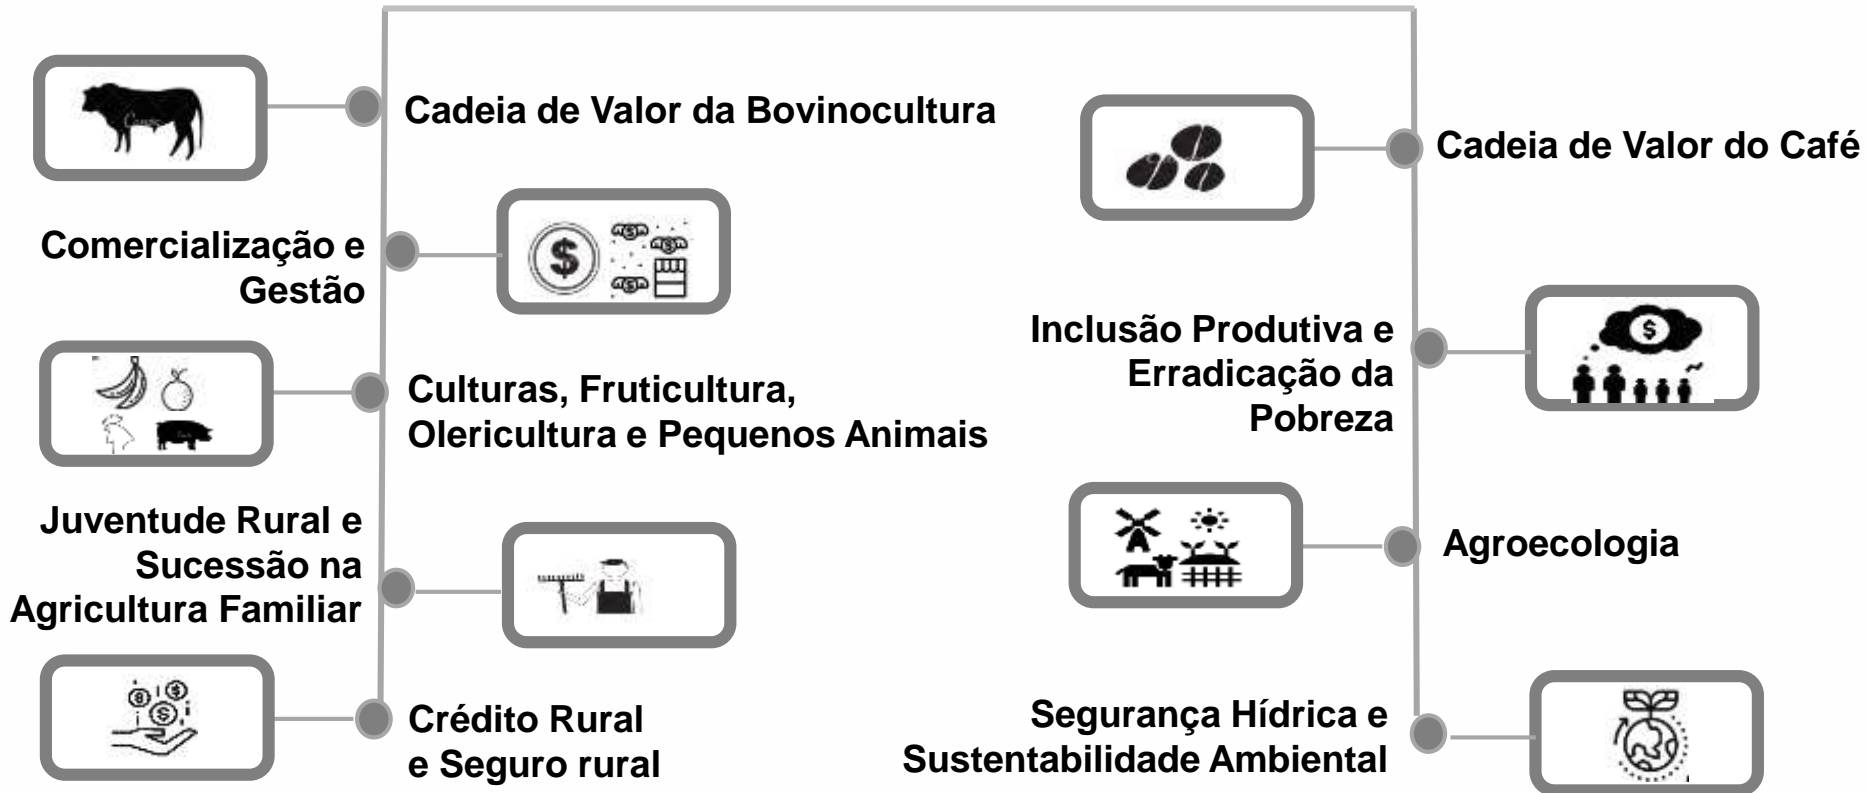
Cadeia de Valor da Bovinocultura

Comercialização e Gestão

Culturas, Fruticultura, Olericultura e Pequenos Animais

Juventude Rural e Sucessão na Agricultura Familiar

Crédito Rural e Seguro rural

Cadeia de Valor do Café

Inclusão Produtiva e Erradicação da Pobreza

Agroecologia

Segurança Hídrica e Sustentabilidade Ambiental